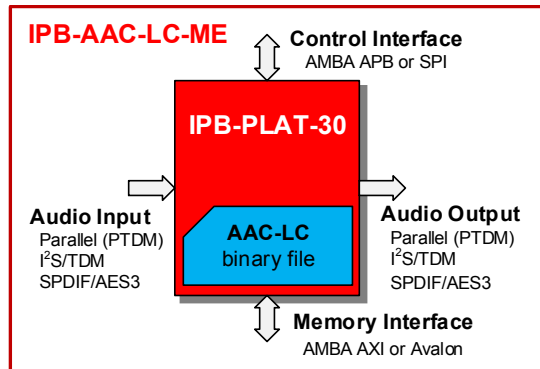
IPB-AAC-LC-ME

Control Interface
AMBA APB or SPI

IPB-PLAT-30

Audio Input
Parallel (PTDM)
I$^2$S/TDM
SPDIF/AES3

AAC-LC
binary file

Audio Output
Parallel (PTDM)
I$^2$S/TDM
SPDIF/AES3

Memory Interface
AMBA AXI or Avalon